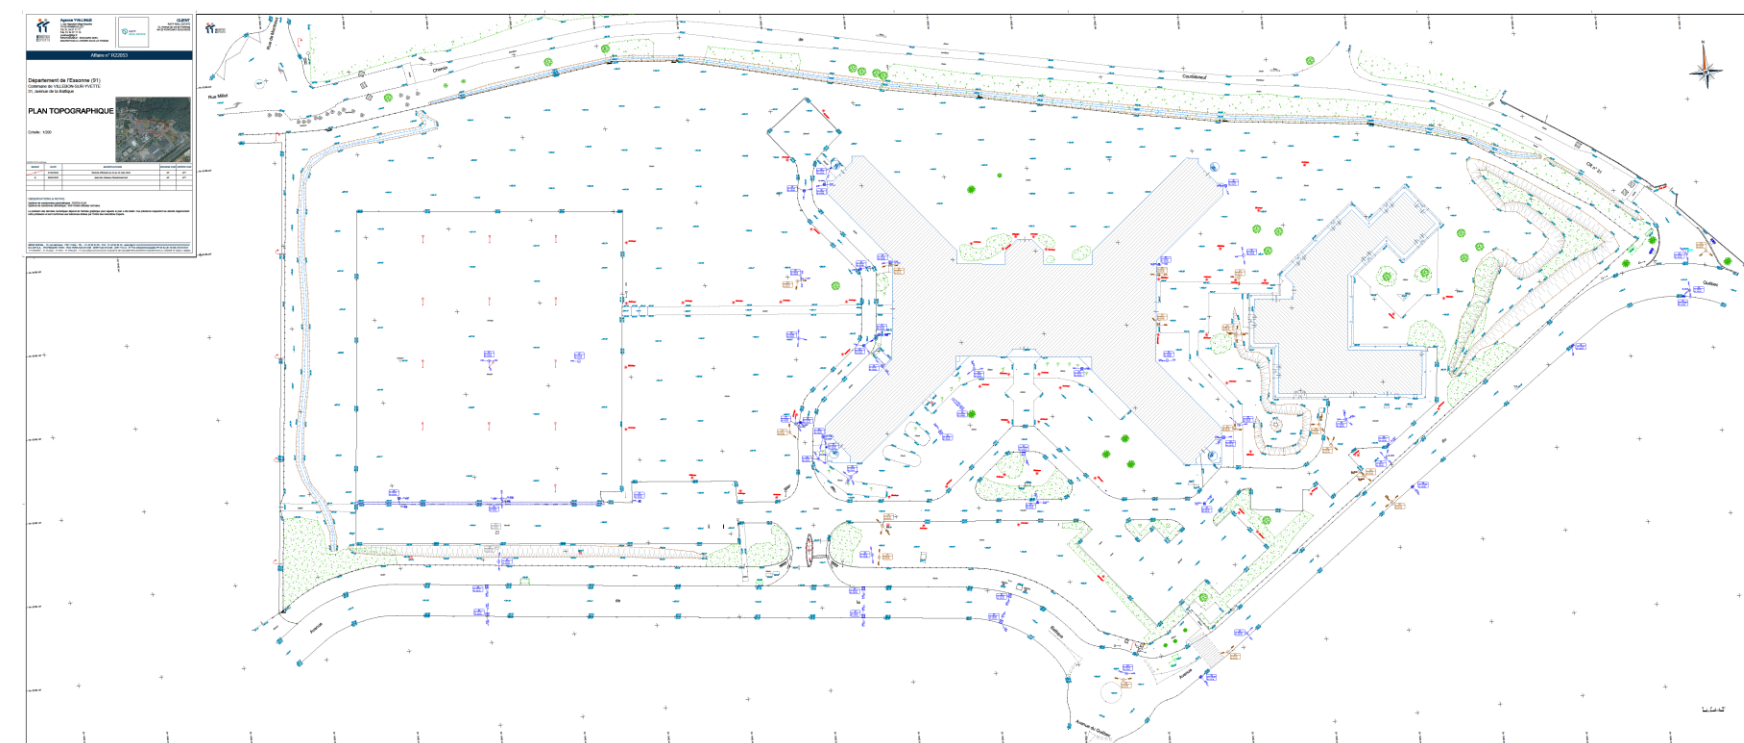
Agence YVELINES

CLIENT

Affaire n° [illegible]

Département de l'Essonne (91)
Commune de VILLEBON-SUR-YVETTE
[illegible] avenue de la Baltique

PLAN TOPOGRAPHIQUE

Echelle : 1/500

Rue Millet

Chemin

Courtaboeuf

CR n° 21

Avenue

Baltique

Avenue de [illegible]